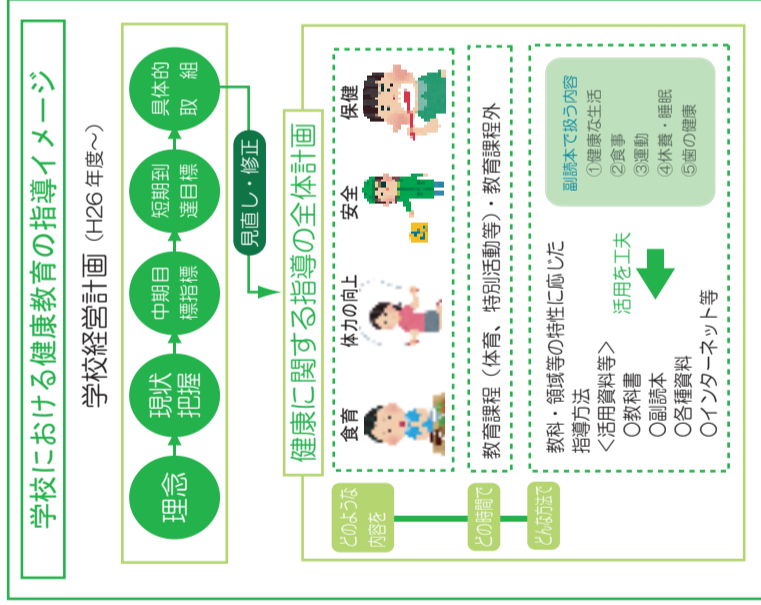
学校における健康教育の指導イメージ

学校経営計画（H26年度～）

理念

現状把握

中期目標指標

短期到達目標

具体的取組

見直し・修正

健康に関する指導の全体計画

食育

体力の向上

安全

保健

教育課程（体育、特別活動等）・教育課程外

教科・領域等の特性に応じた指導方法
＜活用資料等＞
○教科書
○副読本
○各種資料
○インターネット等

活用を工夫

副読本で扱う内容
①健康な生活
②食事
③運動
④休養・睡眠
⑤歯の健康

どのような内容を

どの時間で

どんな方法で